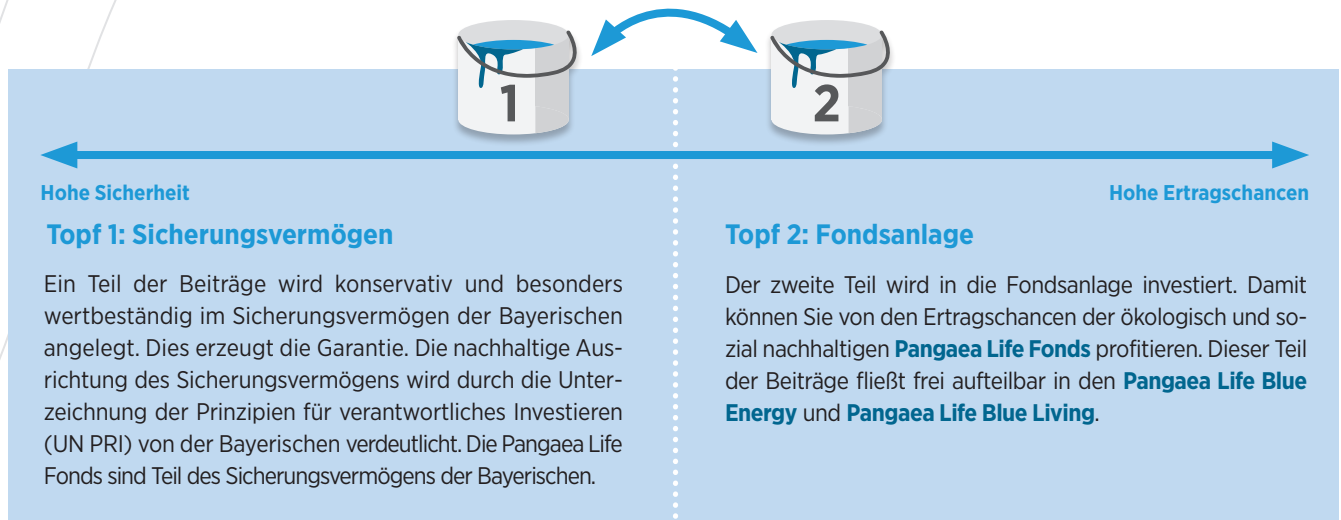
1

2

Hohe Sicherheit

Hohe Ertragschancen

Topf 1: Sicherungsvermögen

Ein Teil der Beiträge wird konservativ und besonders wertbeständig im Sicherungsvermögen der Bayerischen angelegt. Dies erzeugt die Garantie. Die nachhaltige Ausrichtung des Sicherungsvermögens wird durch die Unterzeichnung der Prinzipien für verantwortliches Investieren (UN PRI) von der Bayerischen verdeutlicht. Die Pangaea Life Fonds sind Teil des Sicherungsvermögens der Bayerischen.

Topf 2: Fondsanlage

Der zweite Teil wird in die Fondsanlage investiert. Damit können Sie von den Ertragschancen der ökologisch und sozial nachhaltigen Pangaea Life Fonds profitieren. Dieser Teil der Beiträge fließt frei aufteilbar in den Pangaea Life Blue Energy und Pangaea Life Blue Living.